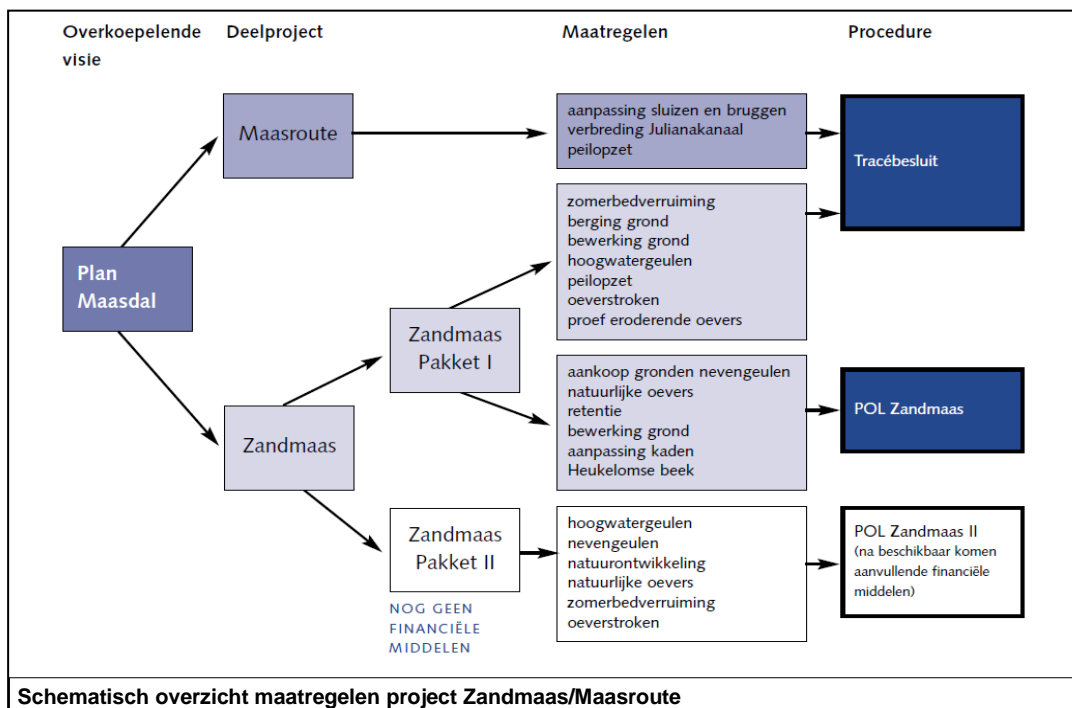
Overkoepelende visie

Deelproject

Maatregelen

Procedure

Plan Maasdal

Maasroute

aanpassing sluizen en bruggen
verbreding Julianakanaal
peilopzet

Tracébesluit

zomerbedverruiming
berging grond
bewerking grond
hoogwatergeulen
peilopzet
oeverstroken
proef eroderende oevers

Zandmaas Pakket I

aankoop gronden nevengeulen
natuurlijke oevers
retentie
bewerking grond
aanpassing kaden
Heukelomse beek

POL Zandmaas

Zandmaas

Zandmaas Pakket II

NOG GEEN FINANCIËLE MIDDELEN

hoogwatergeulen
nevengeulen
natuurontwikkeling
natuurlijke oevers
zomerbedverruiming
oeverstroken

POL Zandmaas II
(na beschikbaar komen aanvullende financiële middelen)

Schematisch overzicht maatregelen project Zandmaas/Maasroute